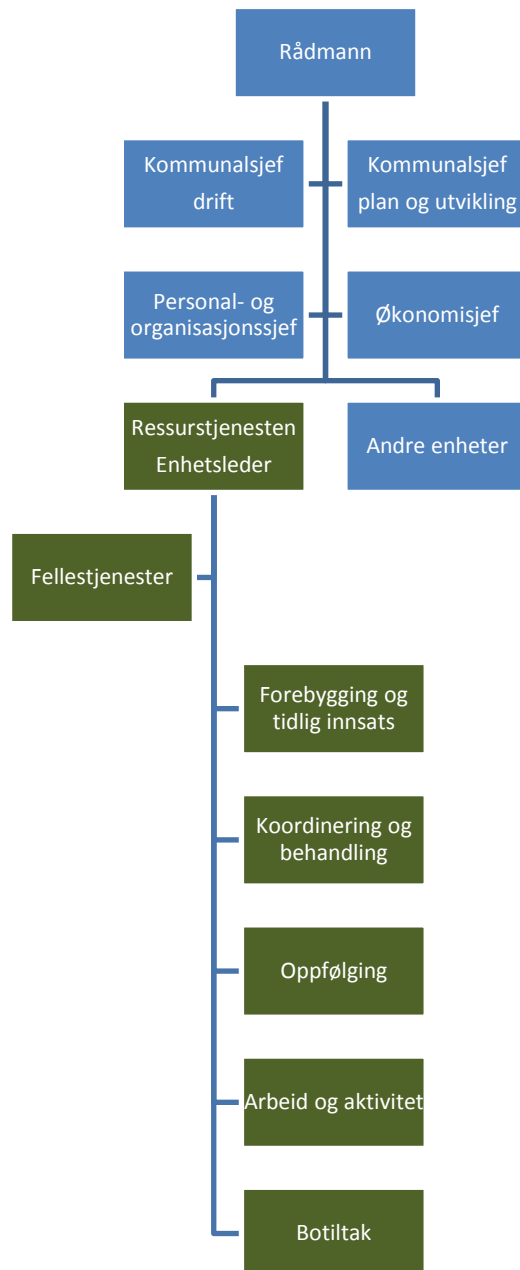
Rådmann

Kommunalsjef drift

Kommunalsjef plan og utvikling

Personal- og organisasjonssjef

Økonomisjef

Ressurstjenesten Enhetsleder

Andre enheter

Fellestjenester

Forebygging og tidlig innsats

Koordinering og behandling

Oppfølging

Arbeid og aktivitet

Botiltak